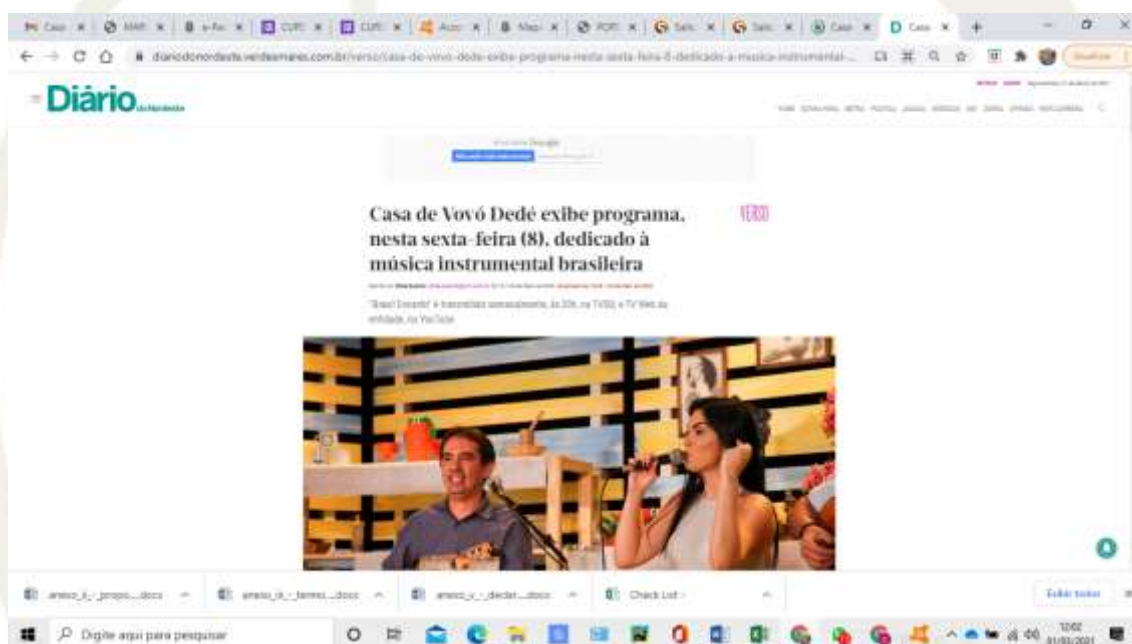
Caso | MAP | e-Re | CUT | CUT | Acce | Map | POR | Sab | Sab | Case | Casa

diariodonordeste.verdesmares.com.br/verso/casa-de-vovo-dede-exibe-programa-nesta-sexta-feira-8-dedicado-a-musica-instrumental-...

Diário do Nordeste

Casa de Vovó Dedé exibe programa, nesta sexta-feira (8), dedicado à música instrumental brasileira

VERSO

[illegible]

"Brasil Encanto" é transmitido semanalmente, às 20h, na TVDD, a TV Web da entidade, no YouTube

anexo_ii_-_propo....docx | anexo_iii_-_termo....docx | anexo_v_-_declar....docx | Check List -

Exibir todos

Digite aqui para pesquisar

12:02
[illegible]